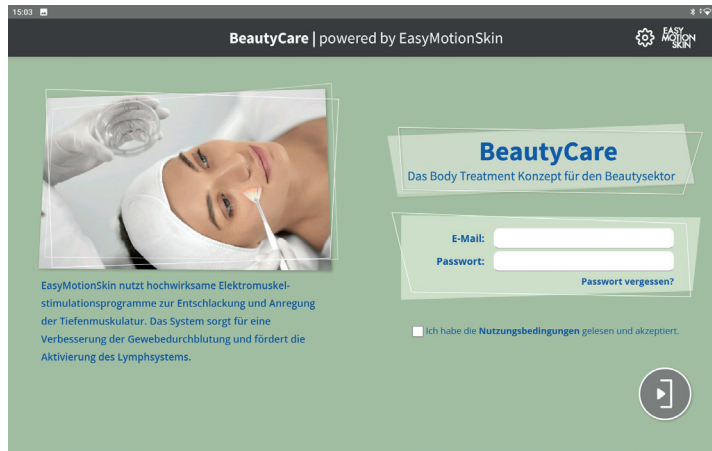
15:03

BeautyCare | powered by EasyMotionSkin

EASY MOTION SKIN

BeautyCare
Das Body Treatment Konzept für den Beautysektor

E-Mail:
Passwort:
Passwort vergessen?

EasyMotionSkin nutzt hochwirksame Elektromuskelstimulationsprogramme zur Entschlackung und Anregung der Tiefenmuskulatur. Das System sorgt für eine Verbesserung der Gewebedurchblutung und fördert die Aktivierung des Lymphsystems.

Ich habe die Nutzungsbedingungen gelesen und akzeptiert.